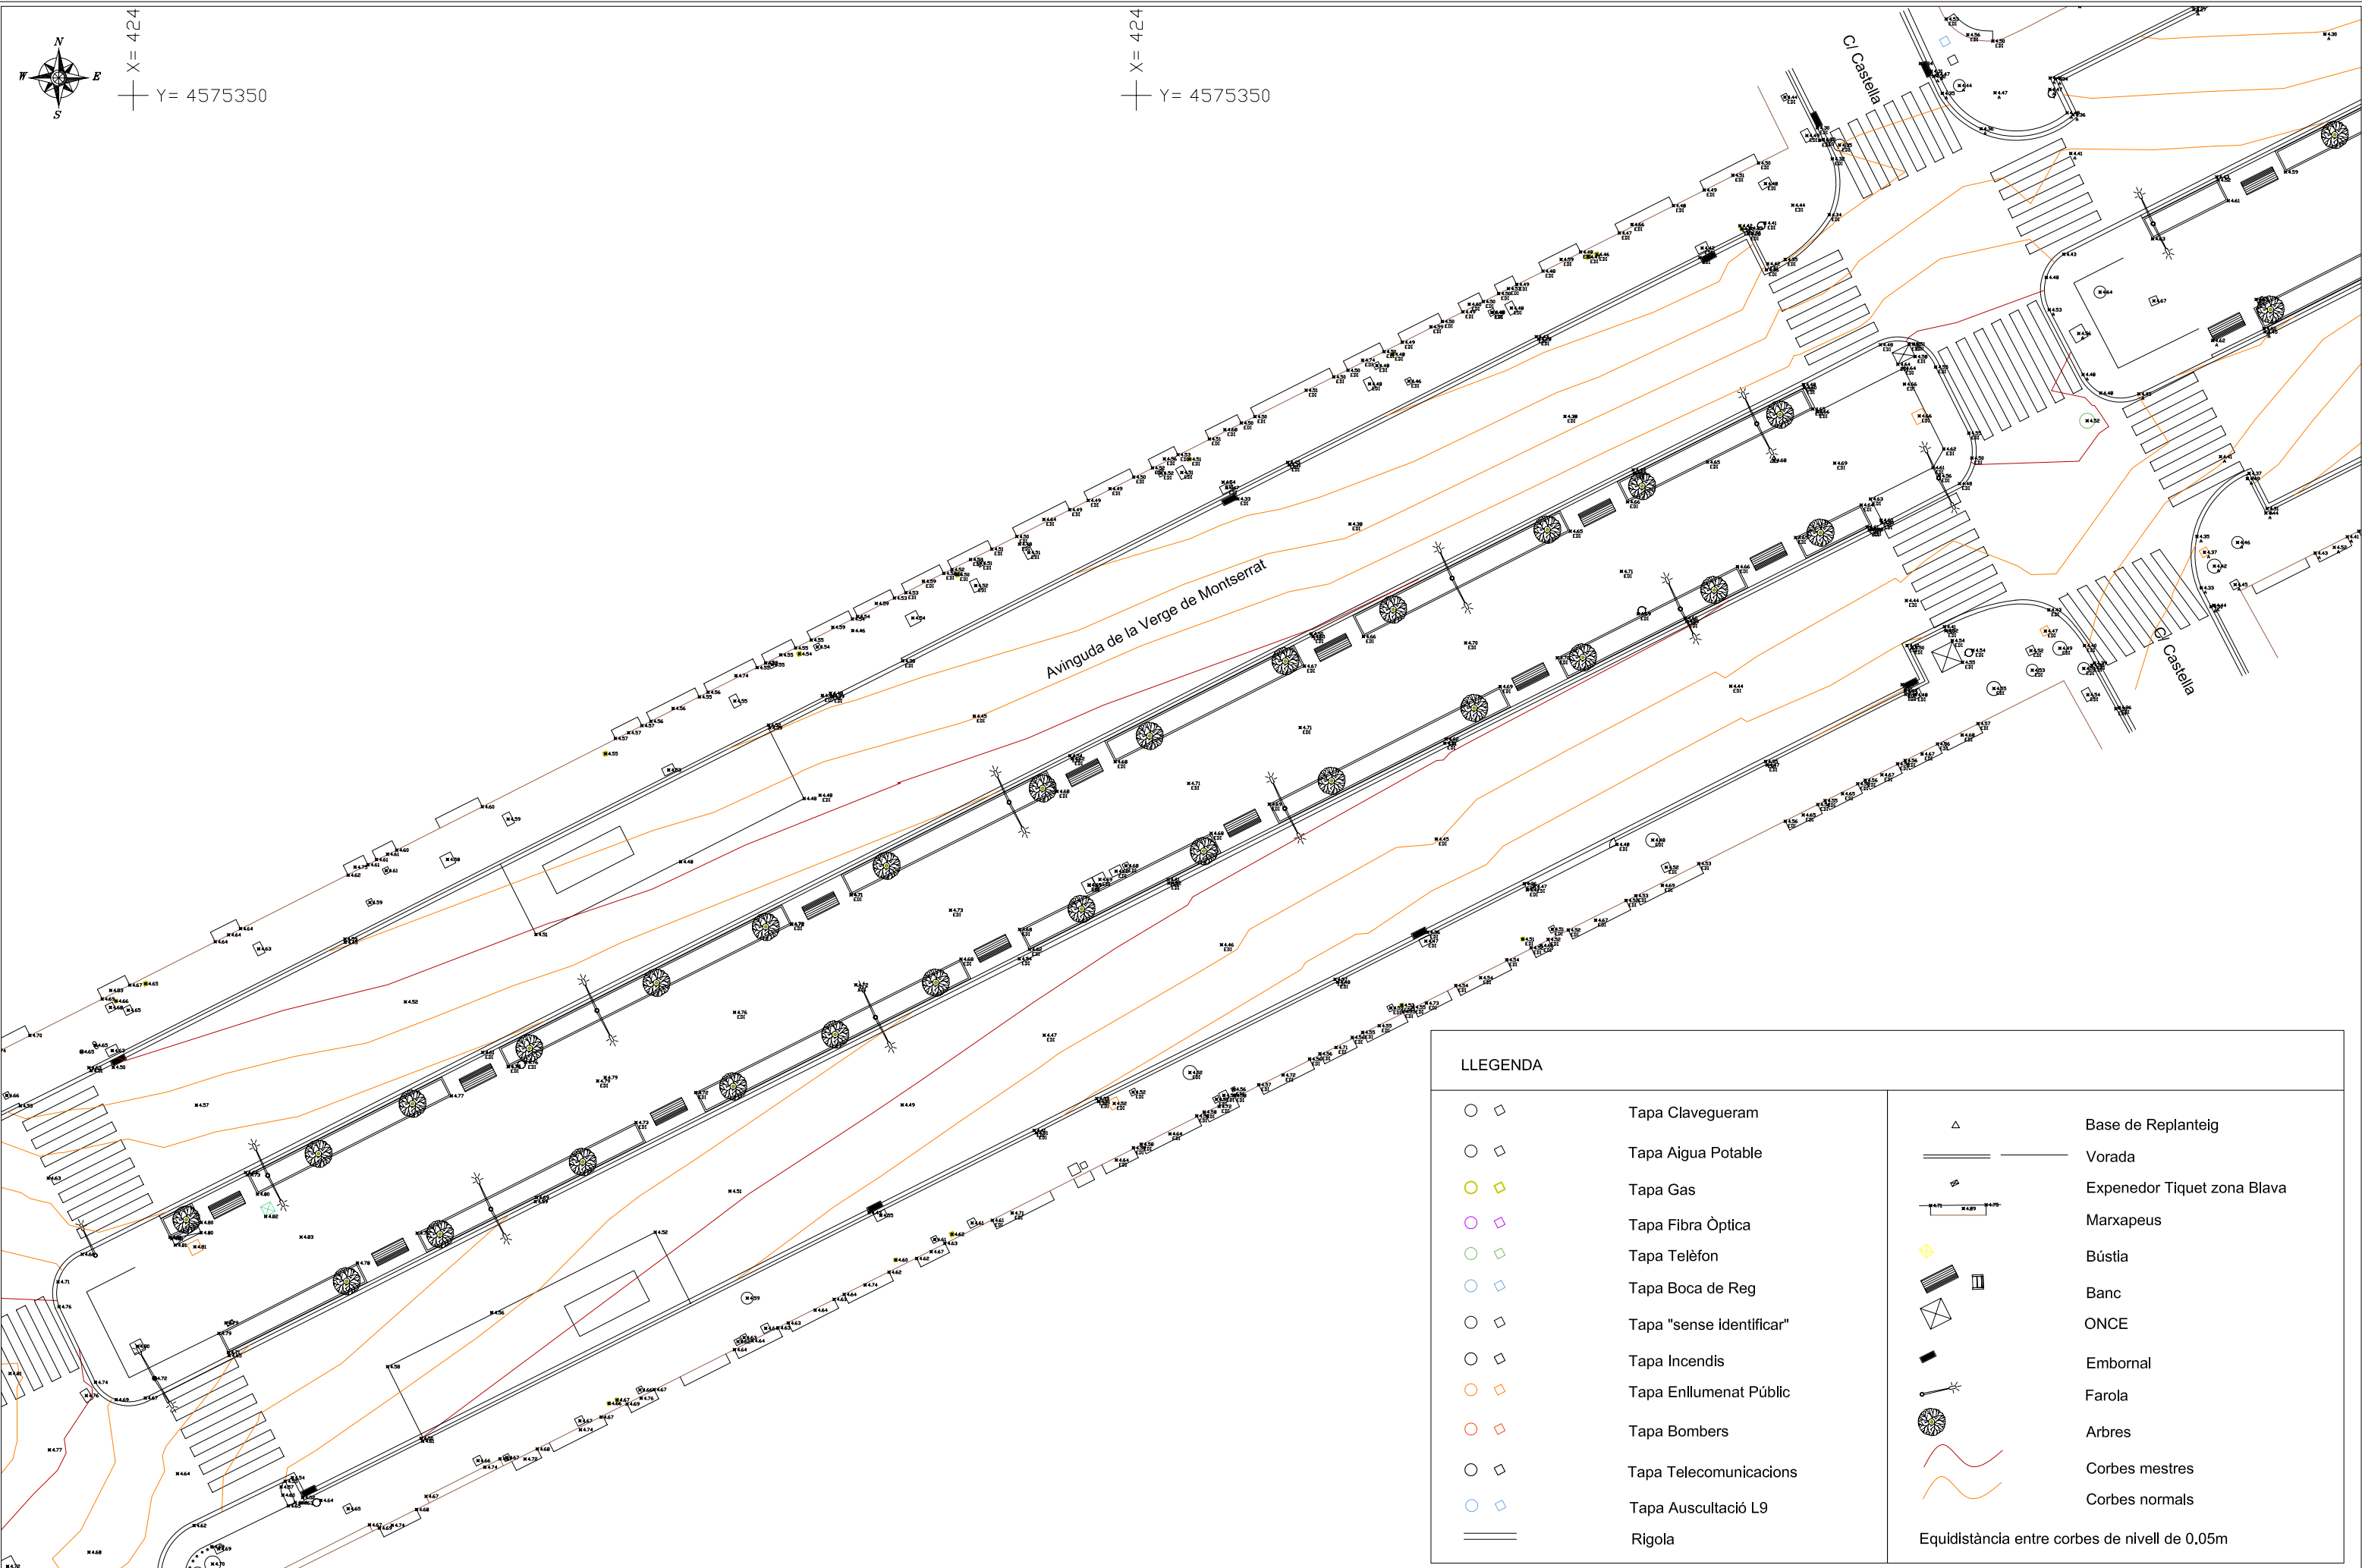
N
W E
S
X= 424
Y= 4575350
X= 424
Y= 4575350
C/ Castella
Avinguda de la Verge de Montserrat
C/ Castella

LLEGENDA

Tapa Clavegueram
Tapa Aigua Potable
Tapa Gas
Tapa Fibra Òptica
Tapa Telèfon
Tapa Boca de Reg
Tapa "sense identificar"
Tapa Incendis
Tapa Enllumenat Públic
Tapa Bombers
Tapa Telecomunicacions
Tapa Auscultació L9
Rigola

Base de Replanteig
Vorada
Expenedor Tiquet zona Blava
Marxapeus
Bústia
Banc
ONCE
Embornal
Farola
Arbres
Corbes mestres
Corbes normals
Equidistància entre corbes de nivell de 0,05m